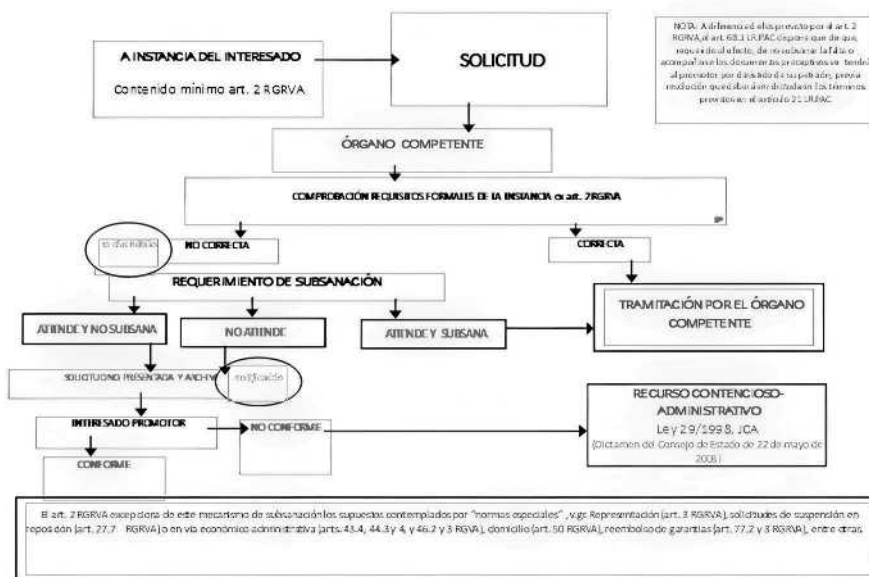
A INSTANCIA DEL INTERESADO

Contenido mínimo art. 2 RGRVA

SOLICITUD

NOTA: A diferencia de lo previsto por el art. 2 RGRVA, el art. 68.1 LRJPAC dispone que de que, requerido al efecto, de no subsanar la falta o acompañar los documentos preceptivos se tendrá al promotor por desistido de su petición, previa resolución que deberá ser dictada en los términos previstos en el artículo 21 LRJPAC.

ÓRGANO COMPETENTE

COMPROBACIÓN REQUISITOS FORMALES DE LA INSTANCIA ex art. 2RGRVA

10 días hábiles

NO CORRECTA

CORRECTA

REQUERIMIENTO DE SUBSANACIÓN

ATIENDE Y NO SUBSANA

NO ATIENDE

ATIENDE Y SUBSANA

TRAMITACIÓN POR EL ÓRGANO COMPETENTE

SOLICITUD NO PRESENTADA Y ARCHIVO

notificación

INTERESADO PROMOTOR

NO CONFORME

RECURSO CONTENCIOSO-ADMINISTRATIVO

Ley 29/1998, JCA

(Dictamen del Consejo de Estado de 22 de mayo de 2003)

CONFORME

El art. 2 RGRVA exceptúa de este mecanismo de subsanación los supuestos contemplados por "normas especiales", v.gr. Representación (art. 3 RGRVA), solicitudes de suspensión en reposición (art. 27.7 RGRVA) o en vía económico administrativa (arts. 43.4, 44.3 y 4, y 46.2 y 3 RGVA), domicilio (art. 50 RGRVA), reembolso de garantías (art. 77.2 y 3 RGRVA), entre otras.